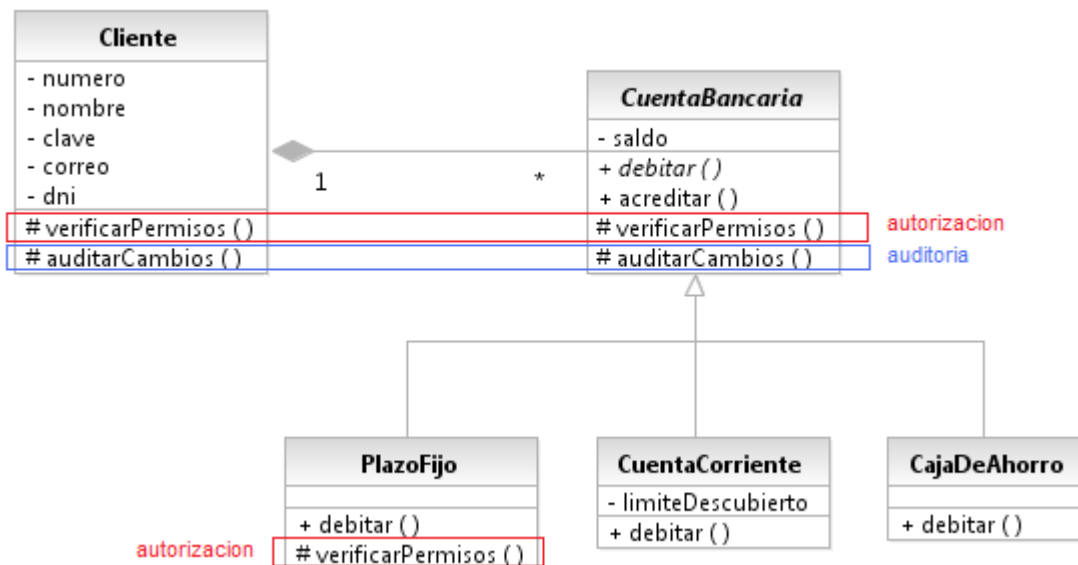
Cliente
- numero
- nombre
- clave
- correo
- dni
# verificarPermisos ()
# auditarCambios ()

1

*

CuentaBancaria
- saldo
+ debitar ()
+ acreditar ()
# verificarPermisos ()
# auditarCambios ()

autorizacion
auditoria

PlazoFijo
+ debitar ()
# verificarPermisos ()

autorizacion

CuentaCorriente
- limiteDescubierto
+ debitar ()

CajaDeAhorro
+ debitar ()